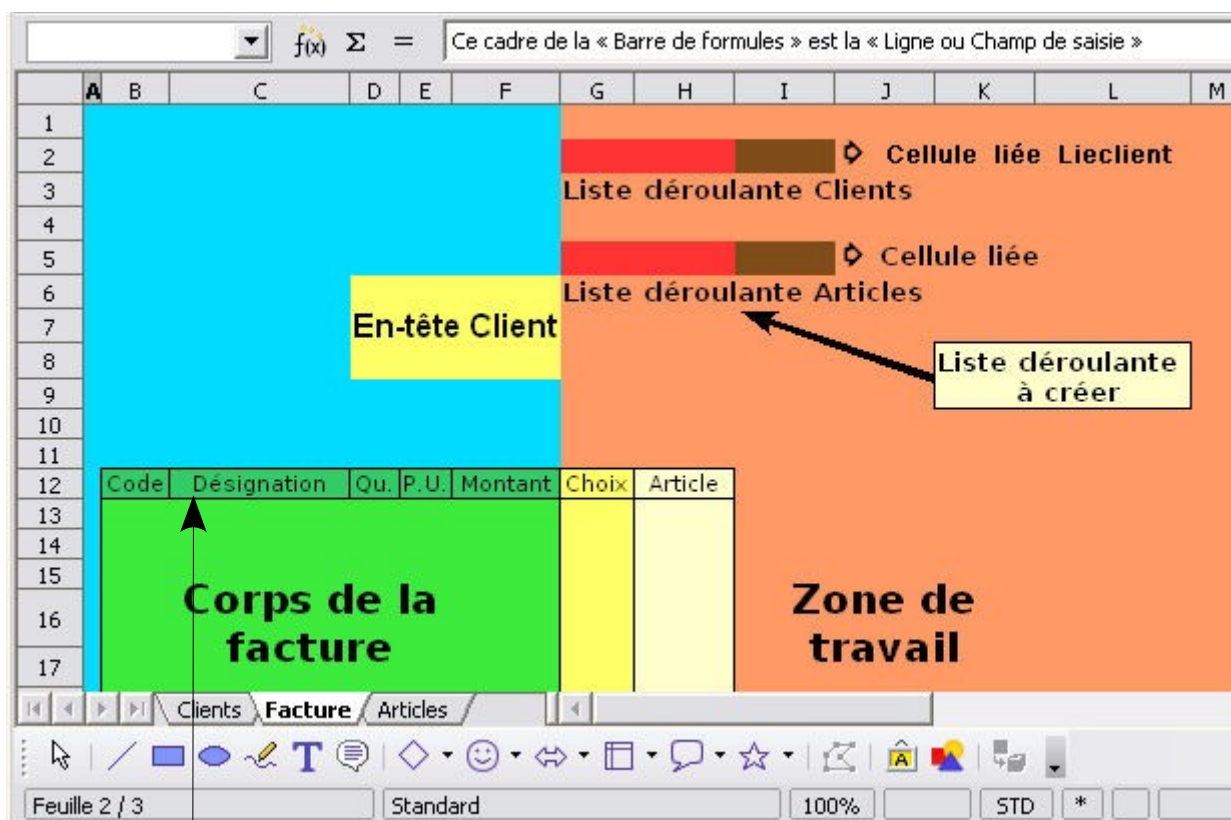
$f(x)$ Σ = Ce cadre de la « Barre de formules » est la « Ligne ou Champ de saisie »

| A | B | C | D | E | F | G | H | I | J | K | L | M |
|---|---|---|---|---|---|---|---|---|---|---|---|---|

1
2 Cellule liée Lieclient
3 Liste déroulante Clients
4
5 Cellule liée
6 Liste déroulante Articles
7 En-tête Client
8 Liste déroulante à créer
9
10
11

| Code | Désignation | Qu. | P.U. | Montant | Choix | Article |
|---|---|---|---|---|---|---|

13
14
15
16 Corps de la facture
17

Zone de travail

Clients Facture Articles

Feuille 2 / 3 Standard 100% STD *